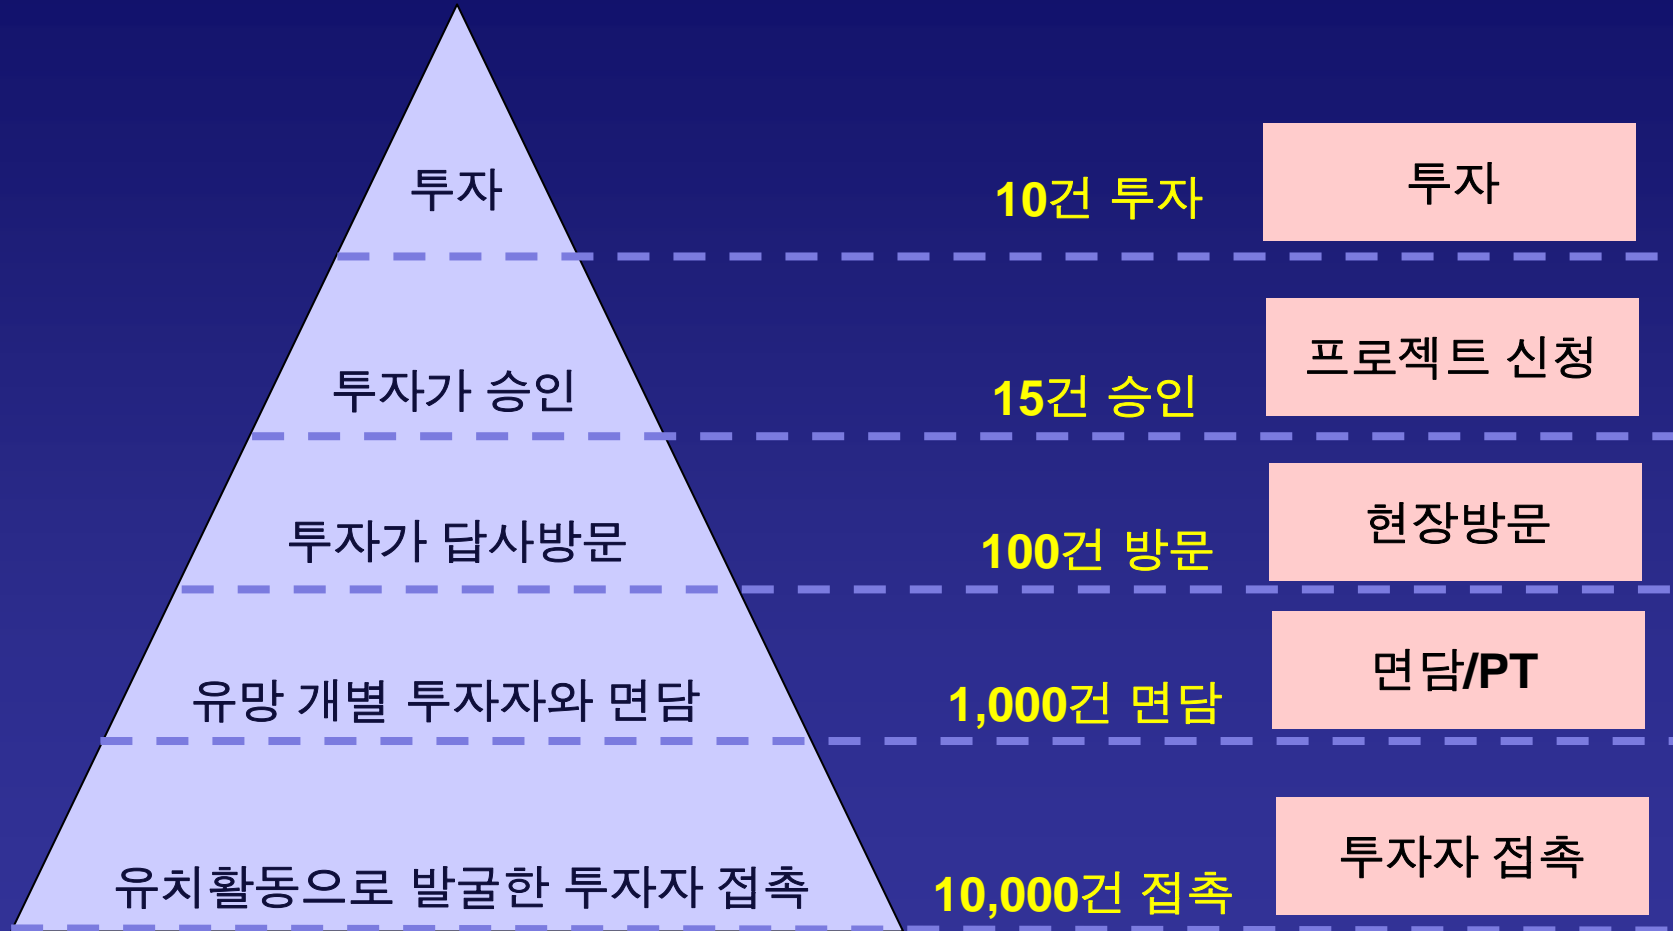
투자

10건 투자

투자

투자가 승인

15건 승인

프로젝트 신청

투자가 답사방문

100건 방문

현장방문

유망 개별 투자자와 면담

1,000건 면담

면담/PT

유치활동으로 발굴한 투자자 접촉

10,000건 접촉

투자자 접촉